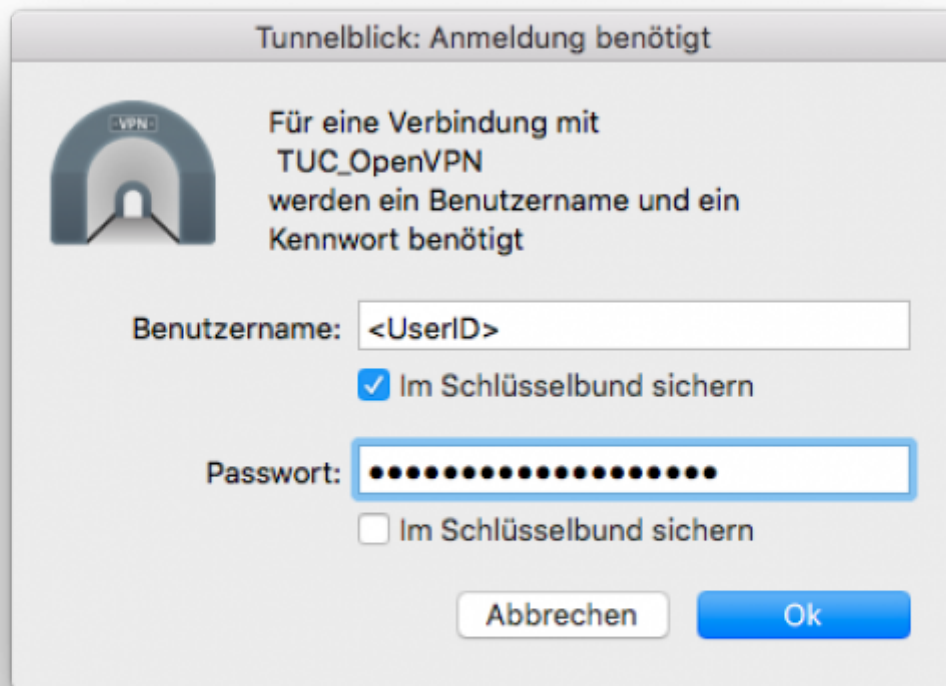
Tunnelblick: Anmeldung benötigt

VPN

Für eine Verbindung mit
TUC_OpenVPN
werden ein Benutzername und ein Kennwort benötigt

Benutzername: <UserID>

Im Schlüsselbund sichern

Passwort: ••••••••••••••••••

Im Schlüsselbund sichern

Abbrechen

Ok